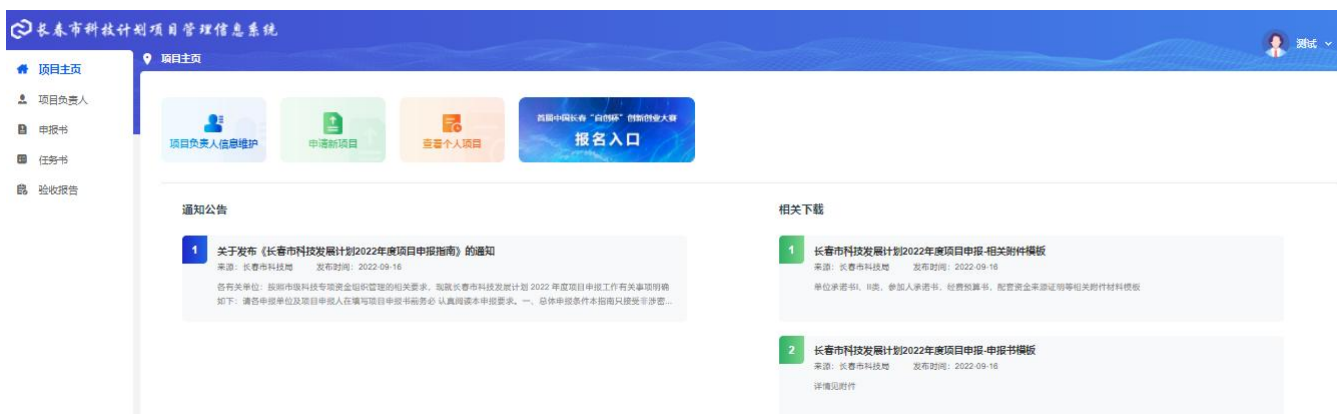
长春市科技计划项目管理信息系统

测试

项目主页
项目负责人
申报书
任务书
验收报告

项目主页

项目负责人信息维护
申请新项目
查看个人项目
首届中国长春“自创杯”创新创业大赛
报名入口

通知公告

1
关于发布《长春市科技发展计划2022年度项目申报指南》的通知
来源：长春市科技局 发布时间：2022-09-16
各有关单位：按照市级科技专项资金组织管理的相关要求，现就长春市科技发展计划 2022 年度项目申报工作有关事项明确如下：请各申报单位及项目申报人在填写项目申报书前务必 认真阅读本申报要求。一、总体申报条件本指南只接受非涉密...

相关下载

1
长春市科技发展计划2022年度项目申报-相关附件模板
来源：长春市科技局 发布时间：2022-09-16
单位承诺书、II类、参加人承诺书、经费预算书、配套资金来源证明等相关附件材料模板

2
长春市科技发展计划2022年度项目申报-申报书模板
来源：长春市科技局 发布时间：2022-09-16
详情见附件